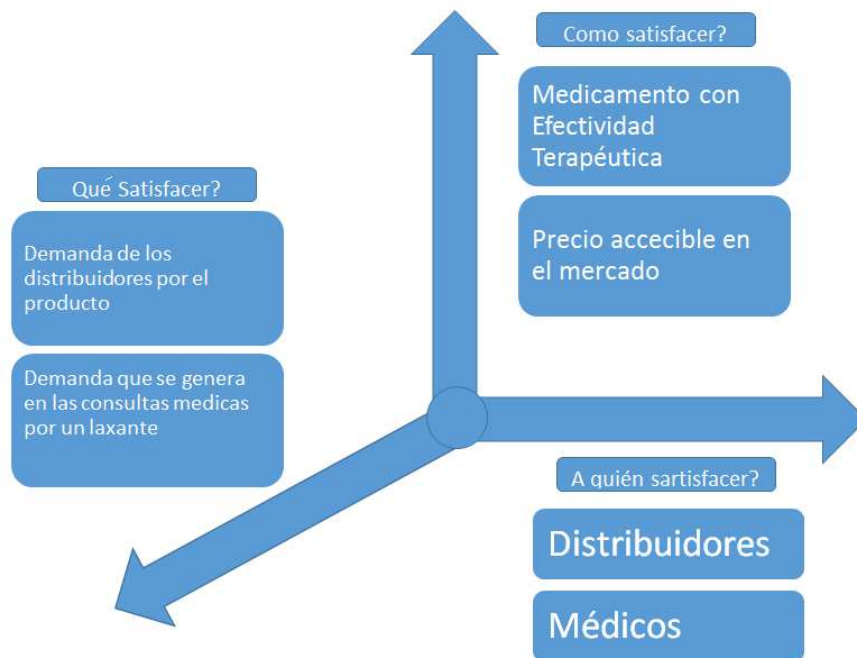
Como satisfacer?

Medicamento con Efectividad Terapéutica

Precio accecible en el mercado

Qué Satisfacer?

Demanda de los distribuidores por el producto

Demanda que se genera en las consultas medicas por un laxante

A quién sartisfacer?

Distribuidores

Médicos